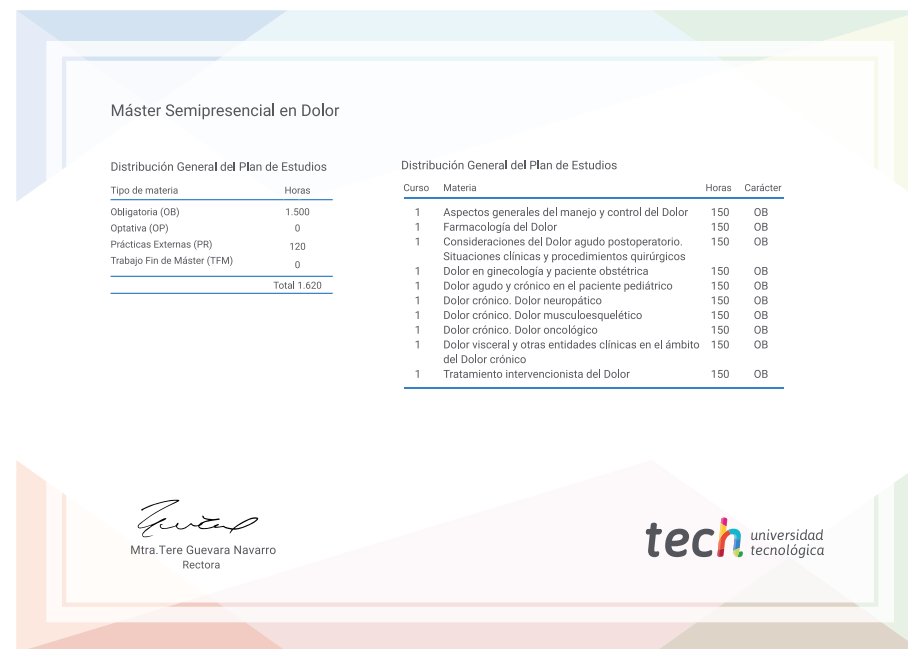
Máster Semipresencial en Dolor

Distribución General del Plan de Estudios

| Tipo de materia | Horas |
|---|---|
| Obligatoria (OB) | 1.500 |
| Optativa (OP) | 0 |
| Prácticas Externas (PR) | 120 |
| Trabajo Fin de Máster (TFM) | 0 |
| | Total 1.620 |

Distribución General del Plan de Estudios

| Curso | Materia | Horas | Carácter |
|---|---|---|---|
| 1 | Aspectos generales del manejo y control del Dolor | 150 | OB |
| 1 | Farmacología del Dolor | 150 | OB |
| 1 | Consideraciones del Dolor agudo postoperatorio. Situaciones clínicas y procedimientos quirúrgicos | 150 | OB |
| 1 | Dolor en ginecología y paciente obstétrica | 150 | OB |
| 1 | Dolor agudo y crónico en el paciente pediátrico | 150 | OB |
| 1 | Dolor crónico. Dolor neuropático | 150 | OB |
| 1 | Dolor crónico. Dolor musculoesquelético | 150 | OB |
| 1 | Dolor crónico. Dolor oncológico | 150 | OB |
| 1 | Dolor visceral y otras entidades clínicas en el ámbito del Dolor crónico | 150 | OB |
| 1 | Tratamiento intervencionista del Dolor | 150 | OB |

Mtra.Tere Guevara Navarro
Rectora

tech universidad tecnológica